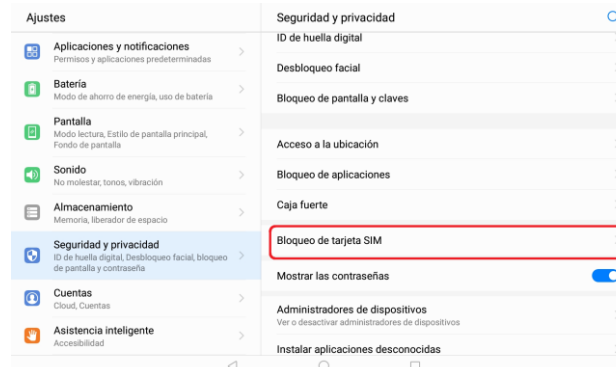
Ajustes

Aplicaciones y notificaciones
Permisos y aplicaciones predeterminadas

Batería
Modo de ahorro de energía, uso de batería

Pantalla
Modo lectura, Estilo de pantalla principal, Fondo de pantalla

Sonido
No molestar, tonos, vibración

Almacenamiento
Memoria, liberador de espacio

Seguridad y privacidad
ID de huella digital, Desbloqueo facial, bloqueo de pantalla y contraseña

Cuentas
Cloud, Cuentas

Asistencia inteligente
Accesibilidad

Seguridad y privacidad

ID de huella digital

Desbloqueo facial

Bloqueo de pantalla y claves

Acceso a la ubicación

Bloqueo de aplicaciones

Caja fuerte

Bloqueo de tarjeta SIM

Mostrar las contraseñas

Administradores de dispositivos
Ver o desactivar administradores de dispositivos

Instalar aplicaciones desconocidas